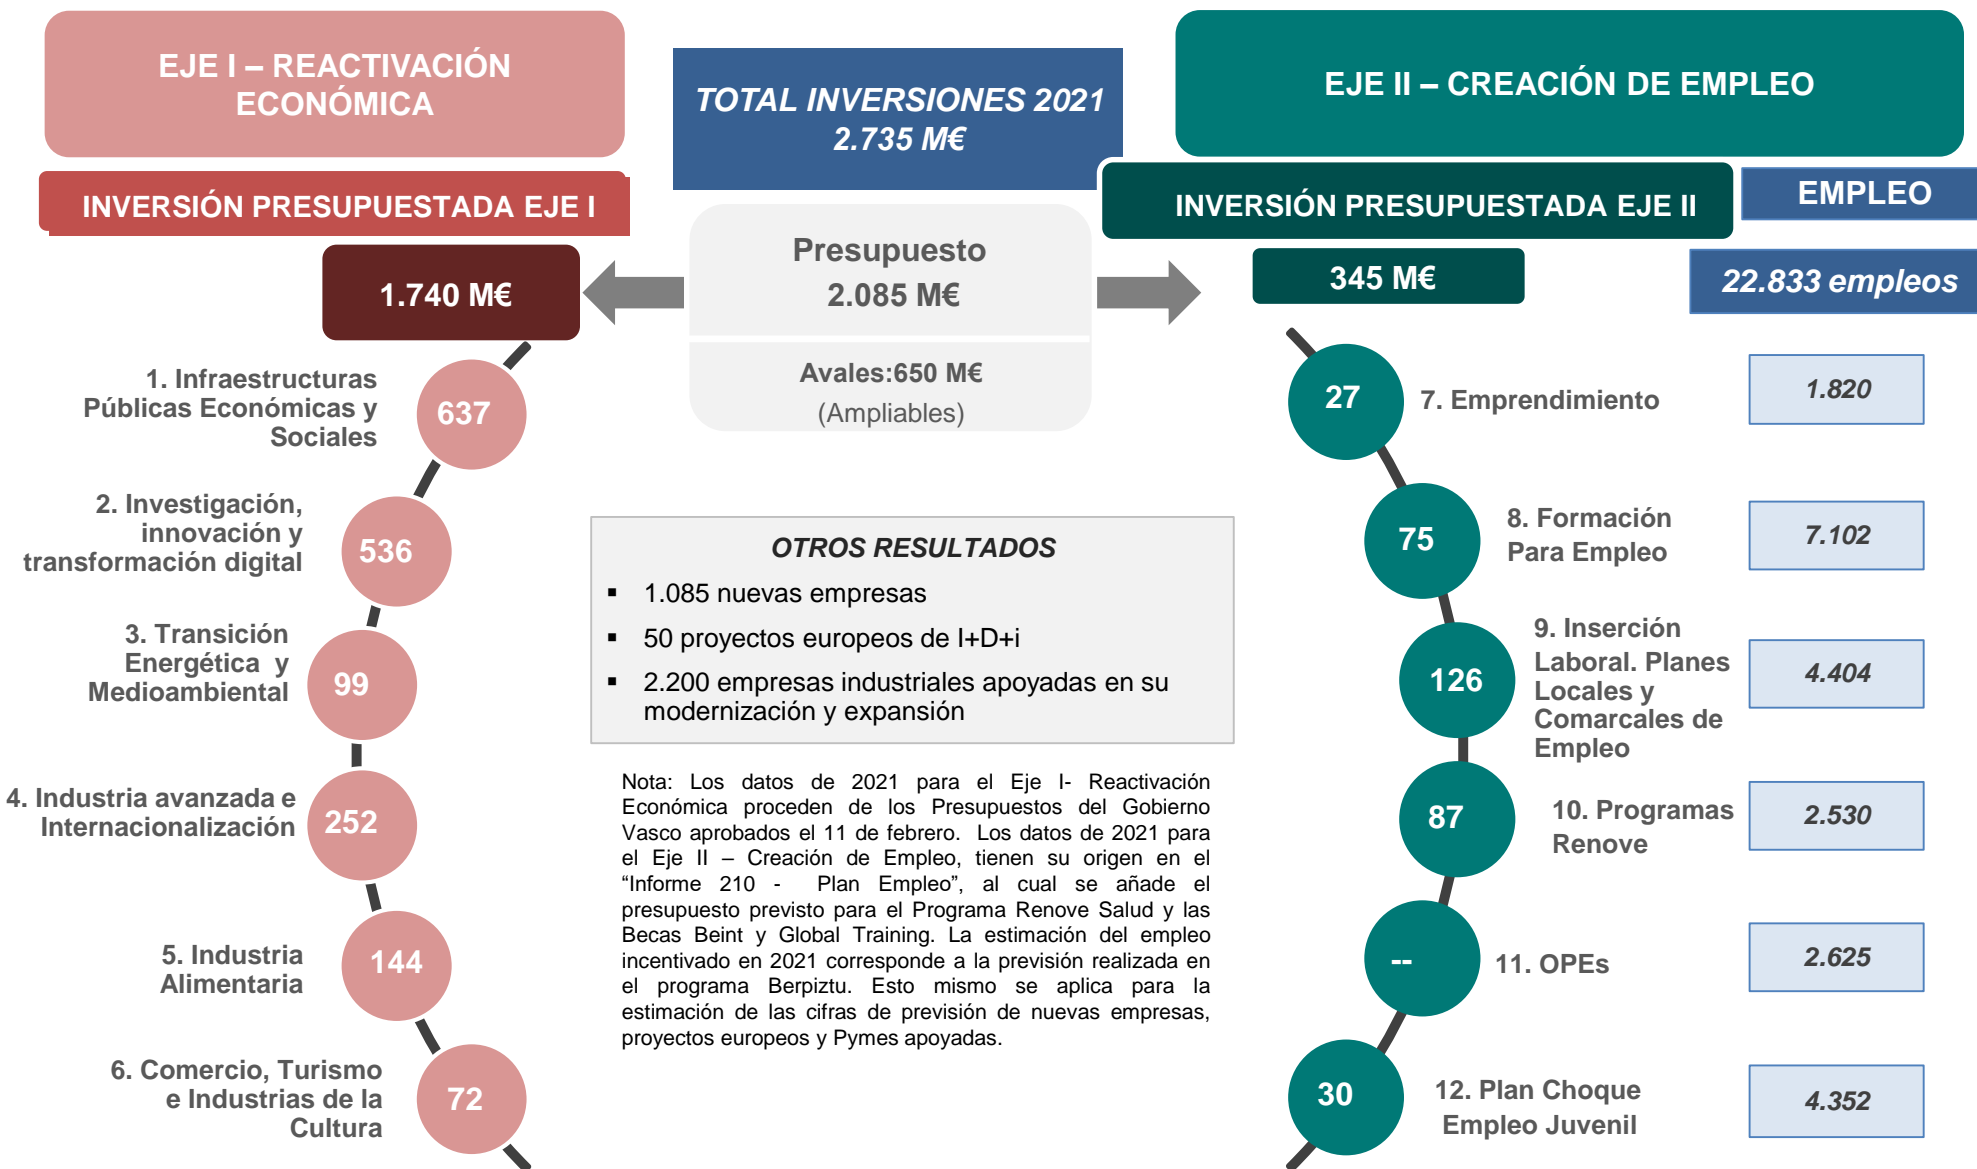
EJE I – REACTIVACIÓN ECONÓMICA

TOTAL INVERSIONES 2021
2.735 M€

EJE II – CREACIÓN DE EMPLEO

INVERSIÓN PRESUPUESTADA EJE I

INVERSIÓN PRESUPUESTADA EJE II

EMPLEO

1.740 M€

Presupuesto
2.085 M€

345 M€

22.833 empleos

Avales:650 M€
(Ampliables)

1. Infraestructuras Públicas Económicas y Sociales
637

2. Investigación, innovación y transformación digital
536

3. Transición Energética y Medioambiental
99

4. Industria avanzada e Internacionalización
252

5. Industria Alimentaria
144

6. Comercio, Turismo e Industrias de la Cultura
72

OTROS RESULTADOS
▪ 1.085 nuevas empresas
▪ 50 proyectos europeos de I+D+i
▪ 2.200 empresas industriales apoyadas en su modernización y expansión

Nota: Los datos de 2021 para el Eje I- Reactivación Económica proceden de los Presupuestos del Gobierno Vasco aprobados el 11 de febrero. Los datos de 2021 para el Eje II – Creación de Empleo, tienen su origen en el “Informe 210 - Plan Empleo”, al cual se añade el presupuesto previsto para el Programa Renove Salud y las Becas Beint y Global Training. La estimación del empleo incentivado en 2021 corresponde a la previsión realizada en el programa Berpiztu. Esto mismo se aplica para la estimación de las cifras de previsión de nuevas empresas, proyectos europeos y Pymes apoyadas.

27
7. Emprendimiento
1.820

75
8. Formación Para Empleo
7.102

126
9. Inserción Laboral. Planes Locales y Comarcales de Empleo
4.404

87
10. Programas Renove
2.530

--
11. OPEs
2.625

30
12. Plan Choque Empleo Juvenil
4.352